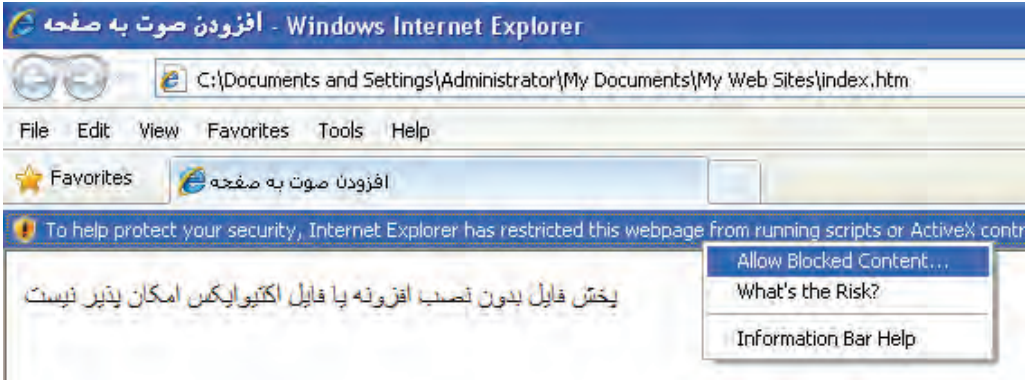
افزودن صوت به صفحه - Windows Internet Explorer

C:\Documents and Settings\Administrator\My Documents\My Web Sites\index.htm

File Edit View Favorites Tools Help

Favorites

افزودن صوت به صفحه

To help protect your security, Internet Explorer has restricted this webpage from running scripts or ActiveX contr

Allow Blocked Content...

What's the Risk?

Information Bar Help

پخش فایل بدون نصب افزونه یا فایل اکتیوایکس امکان پذیر نیست